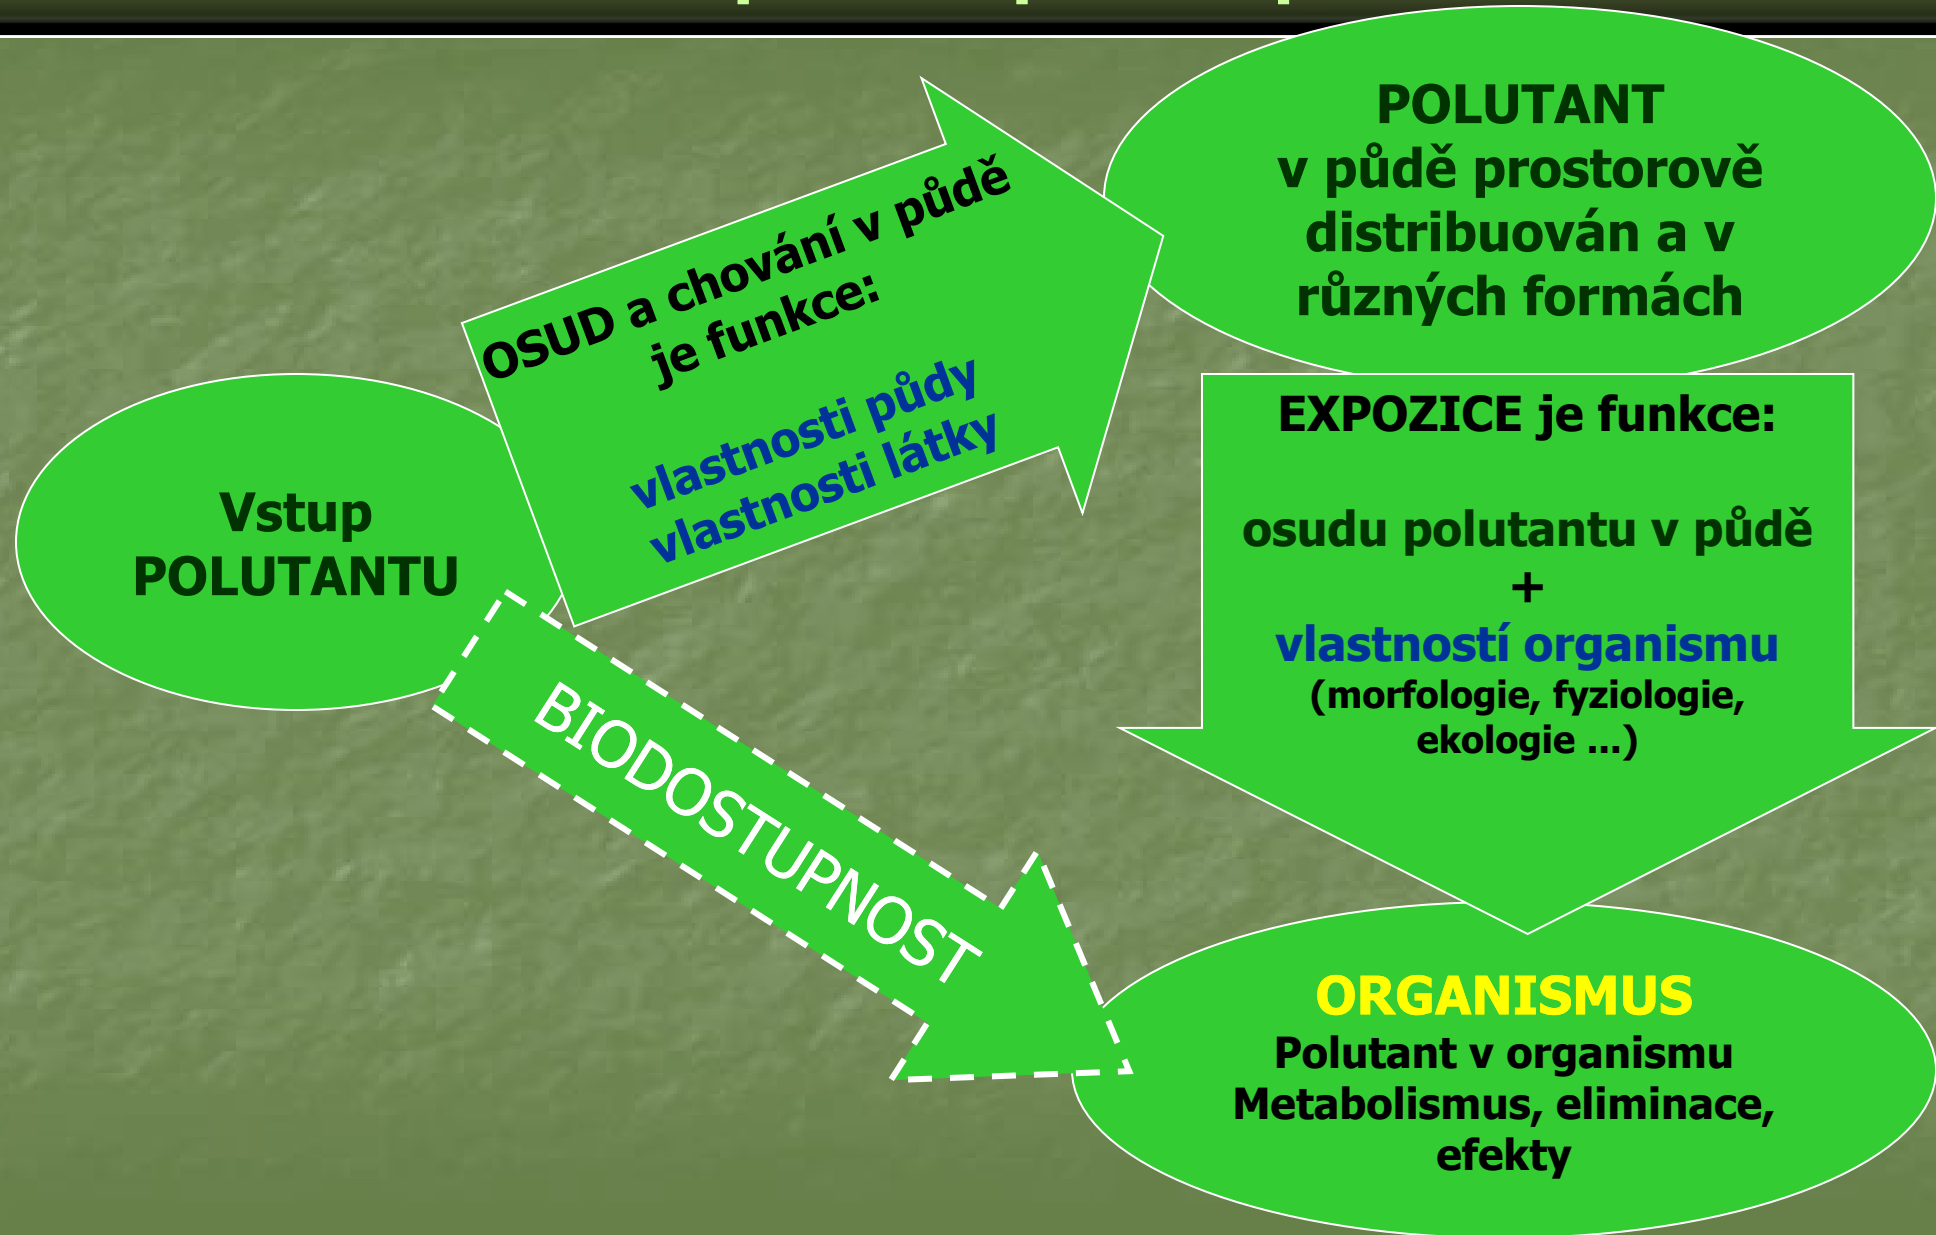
Vstup POLUTANTU

OSUD a chování v půdě je funkce:

vlastnosti půdy
vlastnosti látky

POLUTANT v půdě prostorově distribuován a v různých formách

EXPOZICE je funkce:

osudu polutantu v půdě
+
vlastností organismu
(morfologie, fyziologie, ekologie ...)

BIODOSTUPNOST

ORGANISMUS
Polutant v organismu
Metabolismus, eliminace, efekty